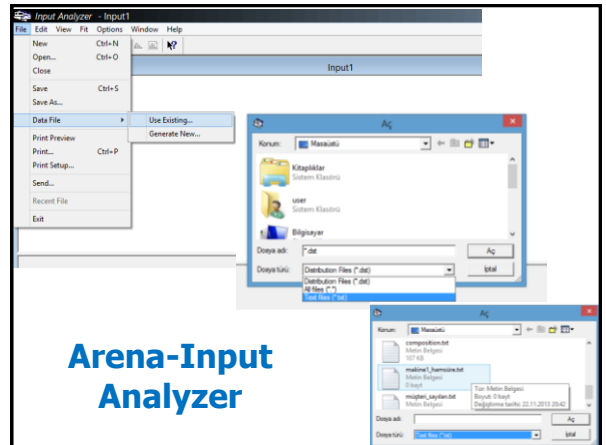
Input Analyzer - Input1

File Edit View Fit Options Window Help

New Ctrl+N
Open... Ctrl+O
Close
Save Ctrl+S
Save As...
Data File
Print Preview
Print... Ctrl+P
Print Setup...
Send...
Recent File
Exit

Use Existing...
Generate New...

Input1

Aç

Konum: Masaüstü

Kitaplıklar
Sistem Klasörü

user
Sistem Klasörü

Bilgisayar

Dosya adı: *.dst
Aç

Dosya türü: Distribution Files (*.dst)
İptal

Distribution Files (*.dst)
All files (*.*)
Text files (*.txt)

Aç

Konum: Masaüstü

composition.txt
Metin Belgesi
107 KB

makine1_hamsüre.txt
Metin Belgesi
0 bayt

müşteri_sayıları.txt
Metin Belgesi
0 bayt

Tür: Metin Belgesi
Boyut: 0 bayt
Değiştirme tarihi: 22.11.2013 20:42

Dosya adı:
Aç

Dosya türü: Text files (*.txt)
İptal

Arena-Input Analyzer